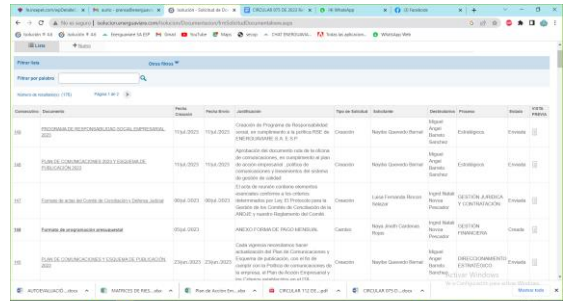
fluorapatit.com/repDetalles | Asunto: alertas@enerquian... | Solución - Solicitud de Do... | CIRCULAR 075 DE 2023 Vr... | (4) WhatsApp | (2) Facebook

No es seguro | solucion.enerquianiaesp.com/solucion/Documentacion/frmSolicitudDocumentacion.aspx

Solución 9.6 | Solución 9.6 | Enerquianía SA ESP | Gmail | YouTube | Maps | ercep | CHAT ENERQUIANI... | Todas las aplicacion... | WhatsApp Web

Lista | Nuevo

Filtrar lista | Otros filtros

Filtrar por palabra

Número de resultados: (176) | Página 1 de 2

| Consecutivo | Documento | Fecha Creación | Fecha Envío | Justificación | Tipo de Solicitud | Solicitante | Destinatarios | Proceso | Estado | VISTA PREVIA |
|---|---|---|---|---|---|---|---|---|---|---|
| 150 | PROGRAMA DE RESPONSABILIDAD SOCIAL EMPRESARIAL 2023 | 11/jul./2023 | 11/jul./2023 | Creación de Programa de Responsabilidad social, en cumplimiento a la política RSE de ENERQUIANIÁ S.A. E.S.P. | Creación | Nayibe Quevedo Bernal | Miguel Angel Barreto Sanchez | Estratégicos | Enviada | |
| 148 | PLAN DE COMUNICACIONES 2023 Y ESQUEMA DE PUBLICACIÓN 2023 | 11/jul./2023 | 11/jul./2023 | Aprobación del documento ruta de la oficina de comunicaciones, en cumplimiento al plan de acción empresarial, políticas de comunicaciones y lineamientos del sistema de gestión de calidad | Creación | Nayibe Quevedo Bernal | Miguel Angel Barreto Sanchez | Estratégicos | Enviada | |
| 147 | Formato de actas del Comité de Conciliación y Defensa Judicial | 06/jul./2023 | 06/jul./2023 | El acta de reunión contiene elementos esenciales conforme a los criterios determinados por Ley 23 Protocolo para la Gestión de los Comités de Conciliación de la ANDJE y nuestro Reglamento del Comité | Creación | Luisa Fernanda Barzon Salazar | Ingrid Natali Nossa Pescador | GESTIÓN JURIDICA Y CONTRATACIÓN | Enviada | |
| 146 | Formato de programación presupuestal | 05/jul./2023 | | ANEXO FORMATO PAGO MENSUAL | Cambio | Nayra Jiseth Cardenas Rojas | Ingrid Natali Nossa Pescador | GESTIÓN FINANCIERA | Creada | |
| 145 | PLAN DE COMUNICACIONES Y ESQUEMA DE PUBLICACIÓN 2023 | 23/jun./2023 | 23/jun./2023 | Cada vigencia necesitamos hacer actualización del Plan de Comunicaciones y Esquema de publicación, con el fin de cumplir con la Política de comunicaciones de la empresa, al Plan de Acción Empresarial y los Criterios establecidos en ley | Creación | Nayibe Quevedo Bernal | Miguel Angel Barreto Sanchez | DIRECCIONAMIENTO ESTRATÉGICO | Enviada | |

Activar Windows
Ve a Configuración para activar Windows.

AUTOEVALUACIO....xlsx | MATRICES DE RIES....xlsx | Plan de Acción Em....xlsx | CIRCULAR 112 DE....pdf | CIRCULAR 075 D....pdf | Mostrar todo